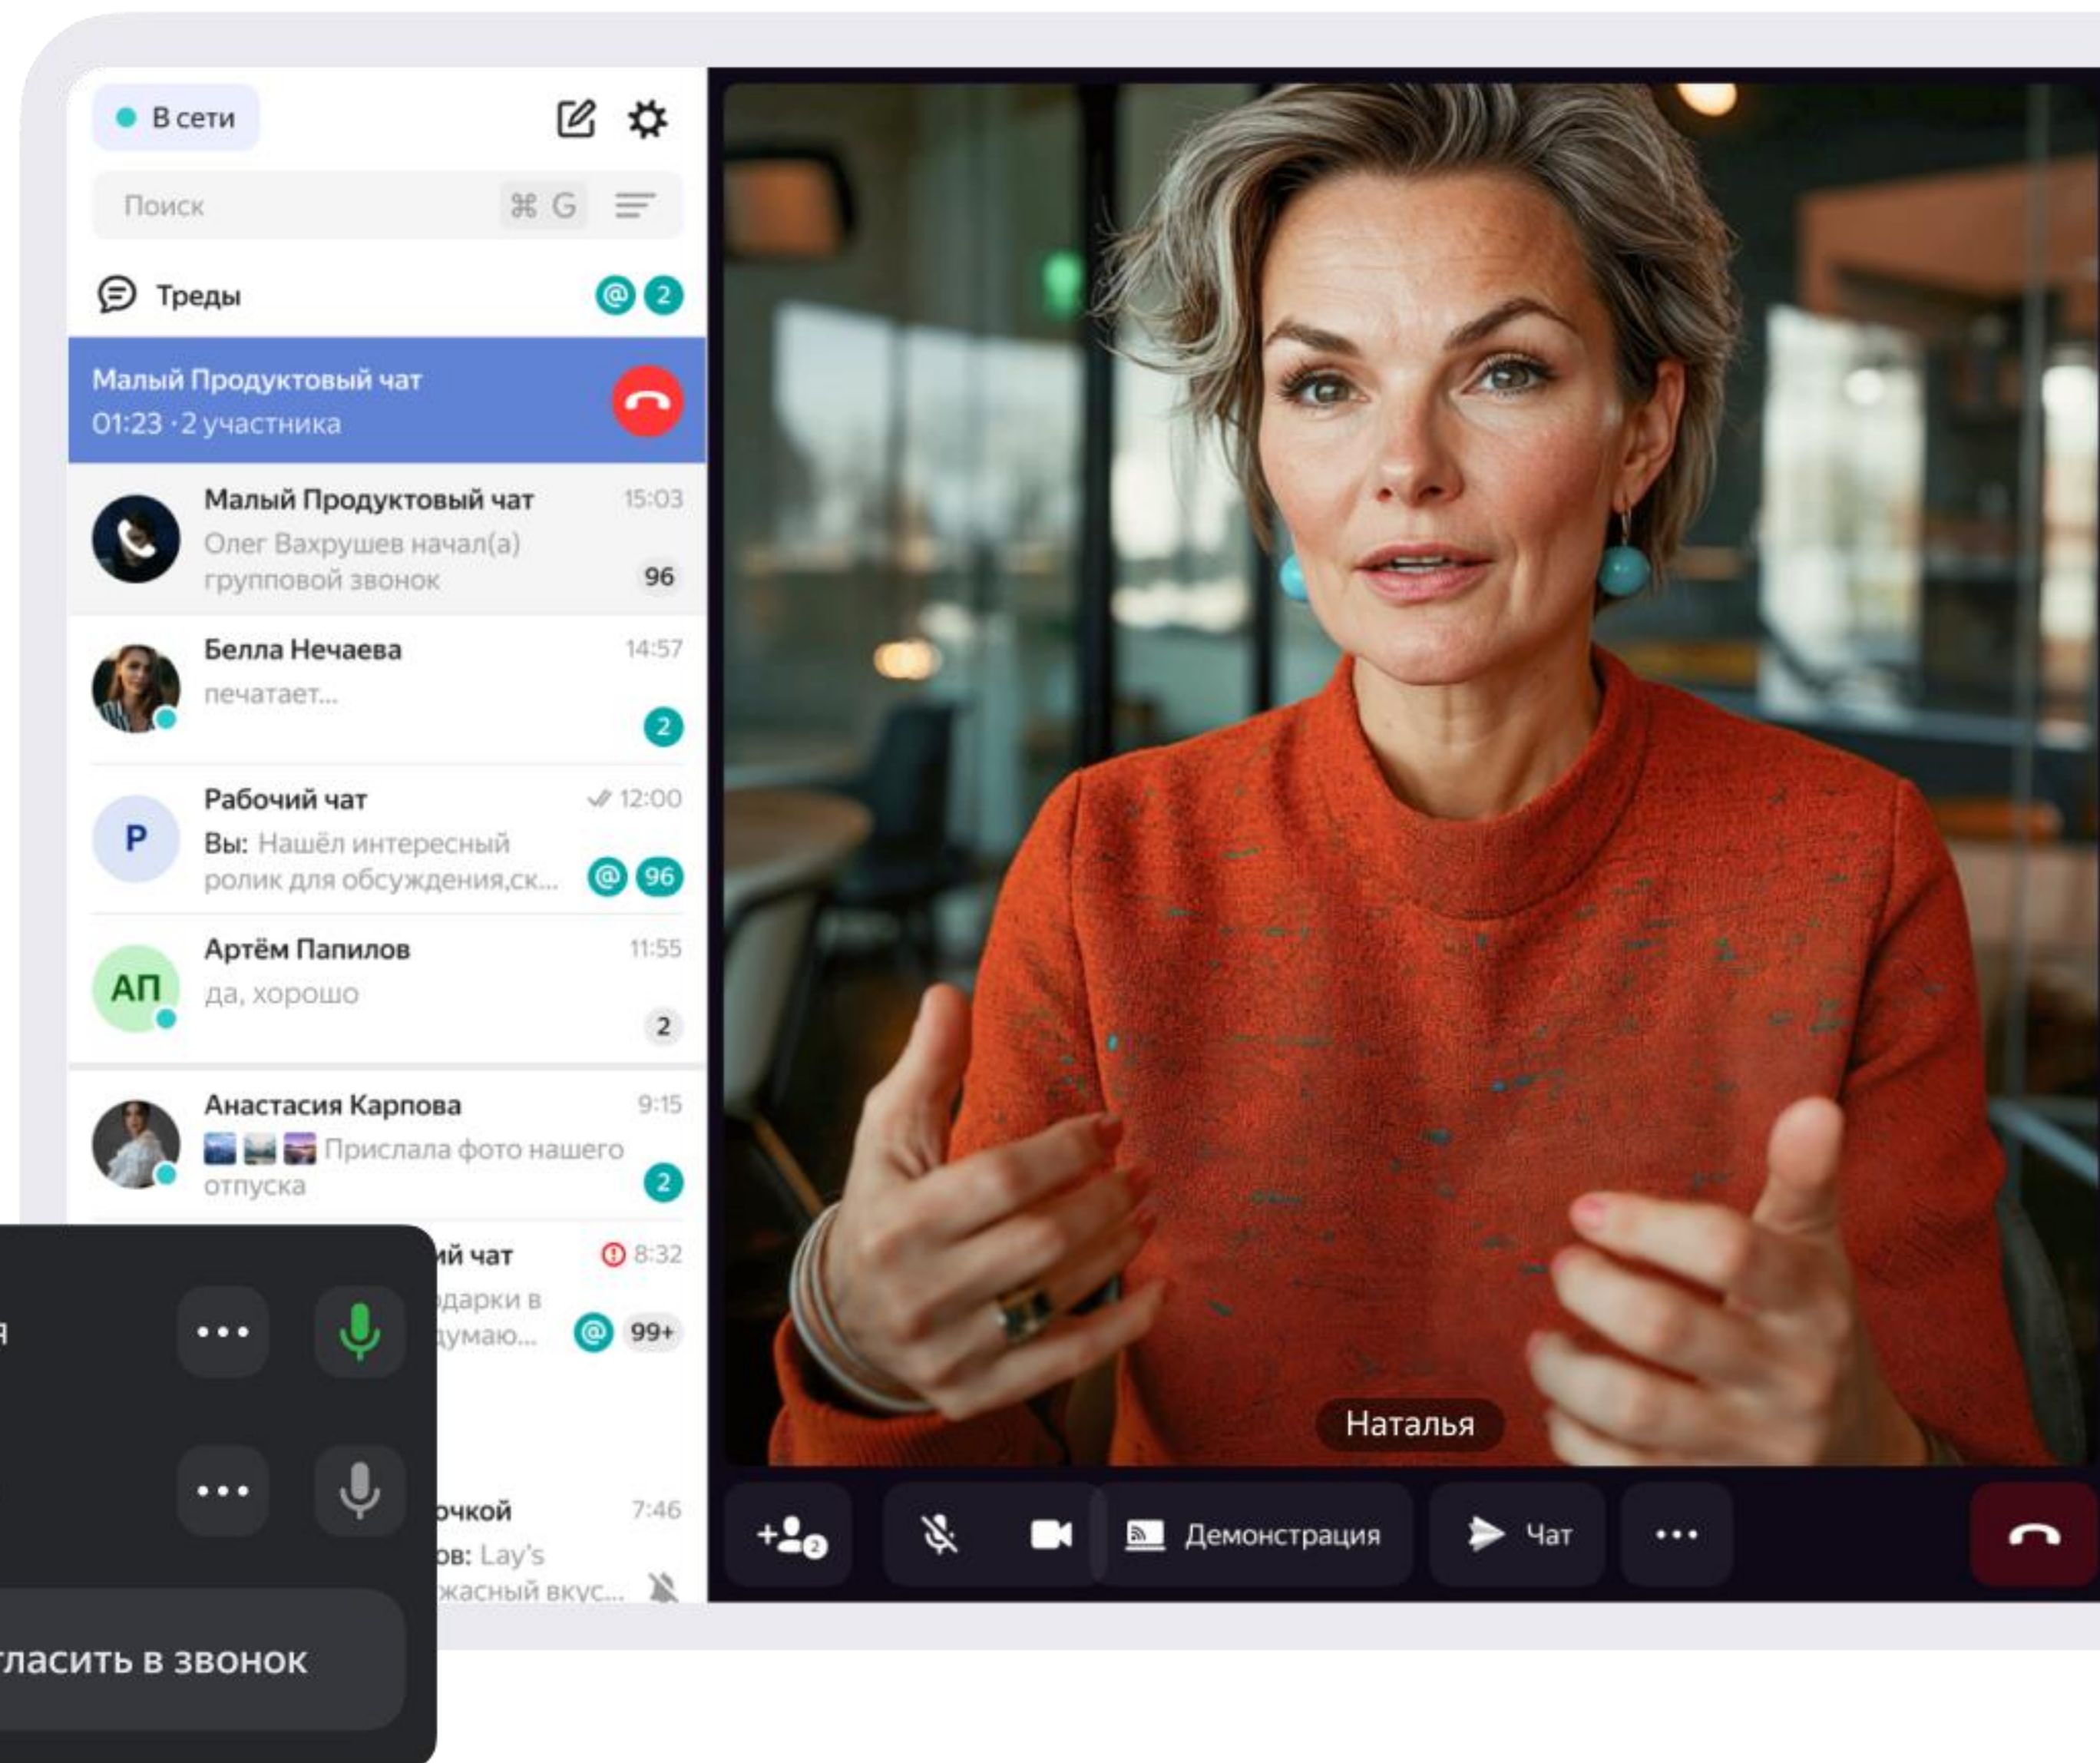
В сети

Поиск ⌘ G

Треды @ 2

Малый Продуктовый чат
01:23 · 2 участника

Малый Продуктовый чат 15:03
Олег Вахрушев начал(а) групповой звонок 96

Белла Нечаева 14:57
печатает... 2

Рабочий чат 12:00
Р
Вы: Нашёл интересный ролик для обсуждения,ск... @ 96

Артём Папилов 11:55
АП
да, хорошо 2

Анастасия Карпова 9:15
Прислала фото нашего отпуска 2

ий чат 8:32
дарки в
думаю... @ 99+

я

очкой 7:46
ов: Lay's
жасный вкус...

гласить в звонок

Наталья

Демонстрация

Чат